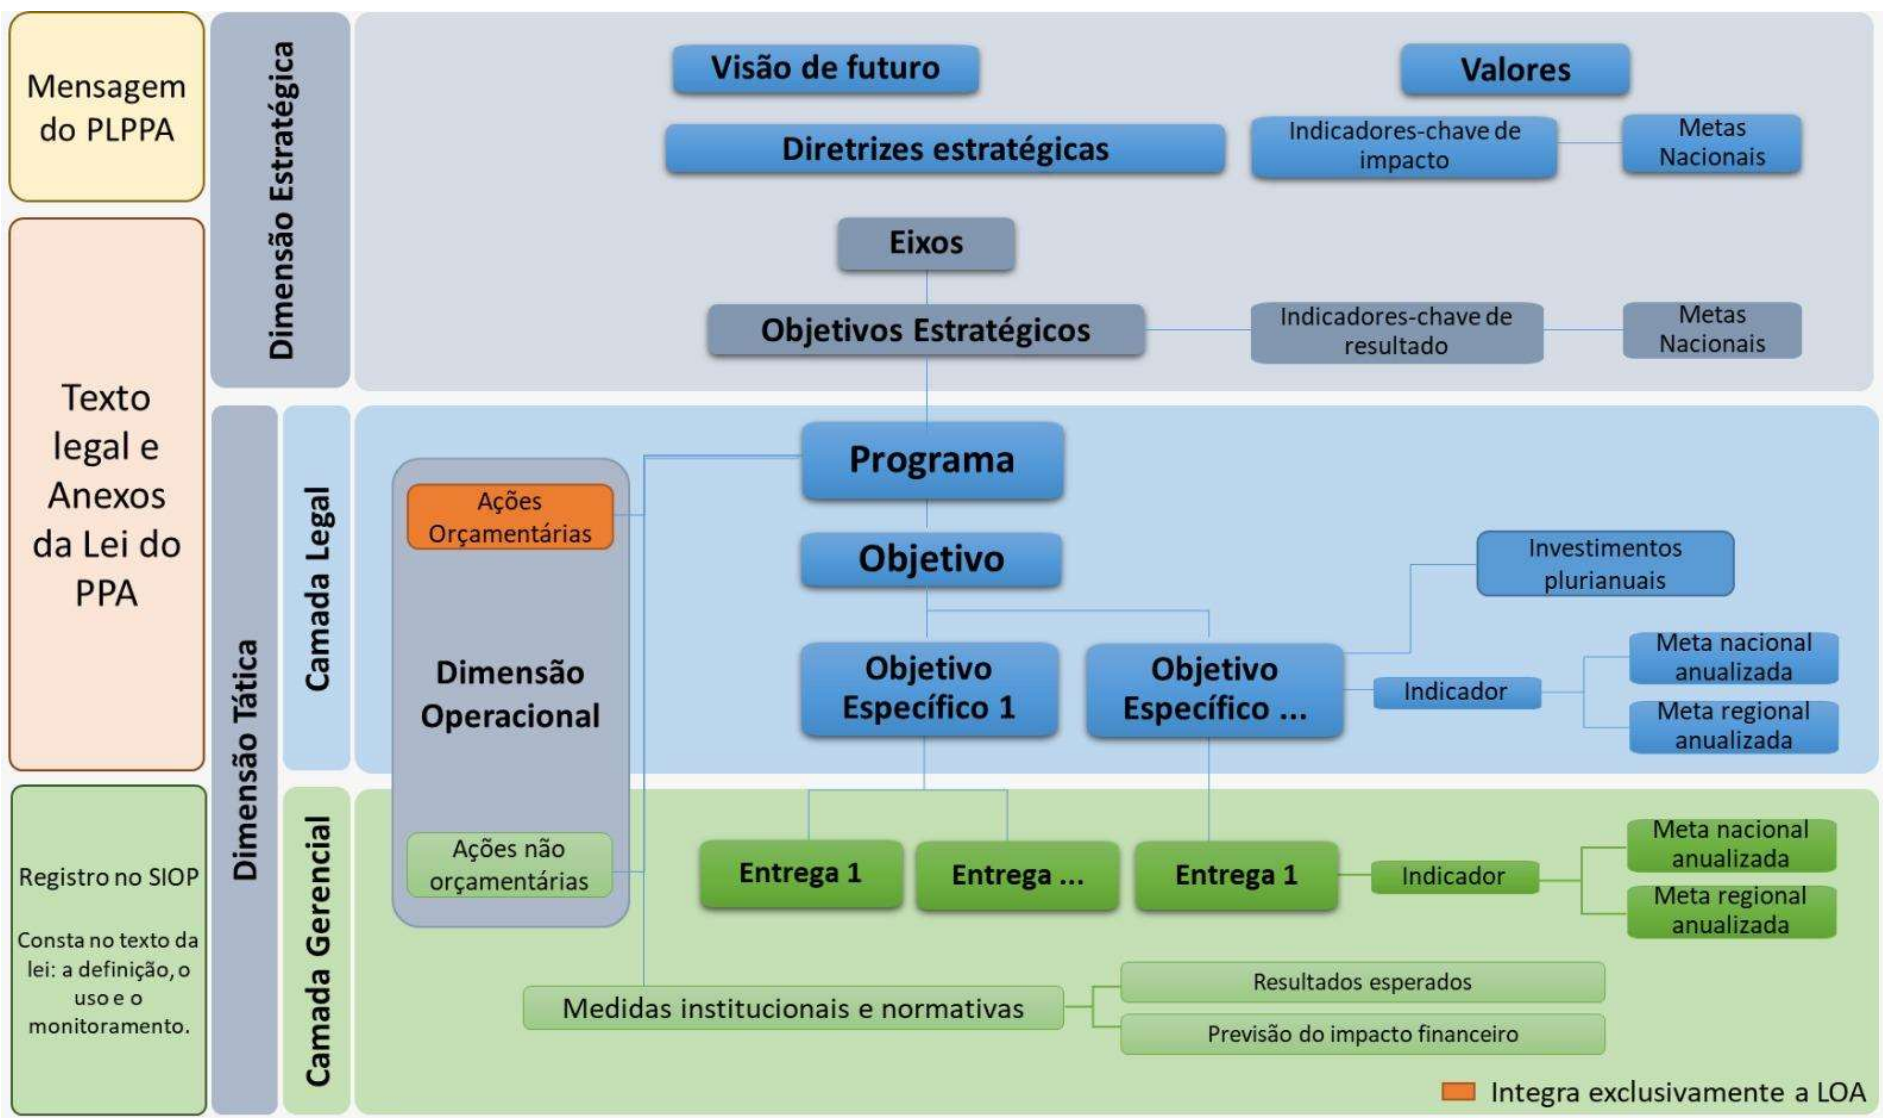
Mensagem do PLPPA

Texto legal e Anexos da Lei do PPA

Registro no SIOP

Consta no texto da lei: a definição, o uso e o monitoramento.

Dimensão Estratégica

Visão de futuro

Valores

Diretrizes estratégicas

Indicadores-chave de impacto

Metas Nacionais

Eixos

Objetivos Estratégicos

Indicadores-chave de resultado

Metas Nacionais

Dimensão Tática

Camada Legal

Camada Gerencial

Ações Orçamentárias

Dimensão Operacional

Ações não orçamentárias

Programa

Objetivo

Investimentos plurianuais

Objetivo Específico 1

Objetivo Específico ...

Indicador

Meta nacional anualizada

Meta regional anualizada

Entrega 1

Entrega ...

Entrega 1

Indicador

Meta nacional anualizada

Meta regional anualizada

Medidas institucionais e normativas

Resultados esperados

Previsão do impacto financeiro

Integra exclusivamente a LOA